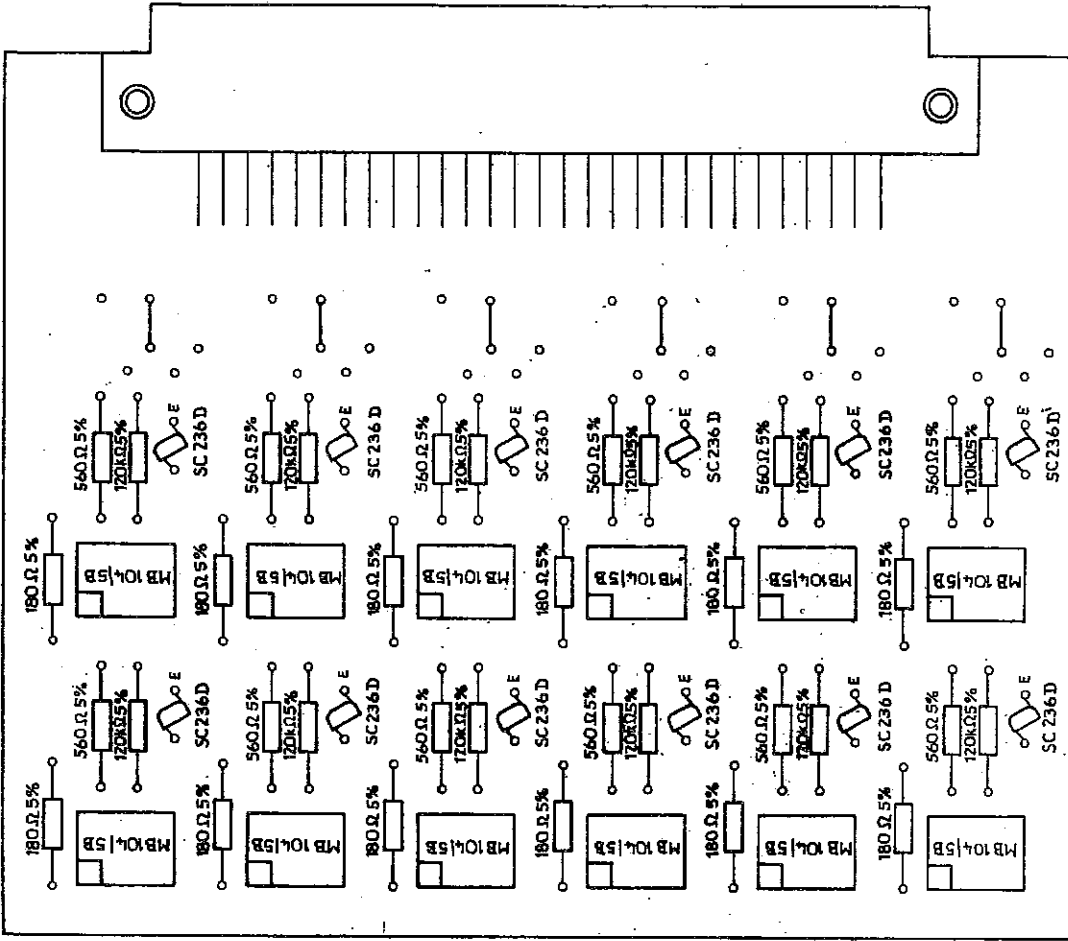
560Ω 5%
120kΩ5%
E
SC 236 D
560Ω 5%
120kΩ5%
E
SC 236 D
560Ω 5%
120kΩ5%
E
SC 236 D
560Ω 5%
120kΩ5%
E
SC 236 D
560Ω 5%
120kΩ5%
E
SC 236 D
560Ω 5%
120kΩ5%
E
SC 236 D

180Ω 5%
MB 104|5B
180Ω 5%
MB 104|5B
180Ω 5%
MB 104|5B
180Ω 5%
MB 104|5B
180Ω 5%
MB 104|5B
180Ω 5%
MB 104|5B

560Ω 5%
120kΩ5%
E
SC 236 D
560Ω 5%
120kΩ5%
E
SC 236 D
560Ω 5%
120kΩ5%
E
SC 236 D
560Ω 5%
120kΩ5%
E
SC 236 D
560Ω 5%
120kΩ5%
E
SC 236 D
560Ω 5%
120kΩ5%
E
SC 236 D

180Ω 5%
MB 104|5B
180Ω 5%
MB 104|5B
180Ω 5%
MB 104|5B
180Ω 5%
MB 104|5B
180Ω 5%
MB 104|5B
180Ω 5%
MB 104|5B